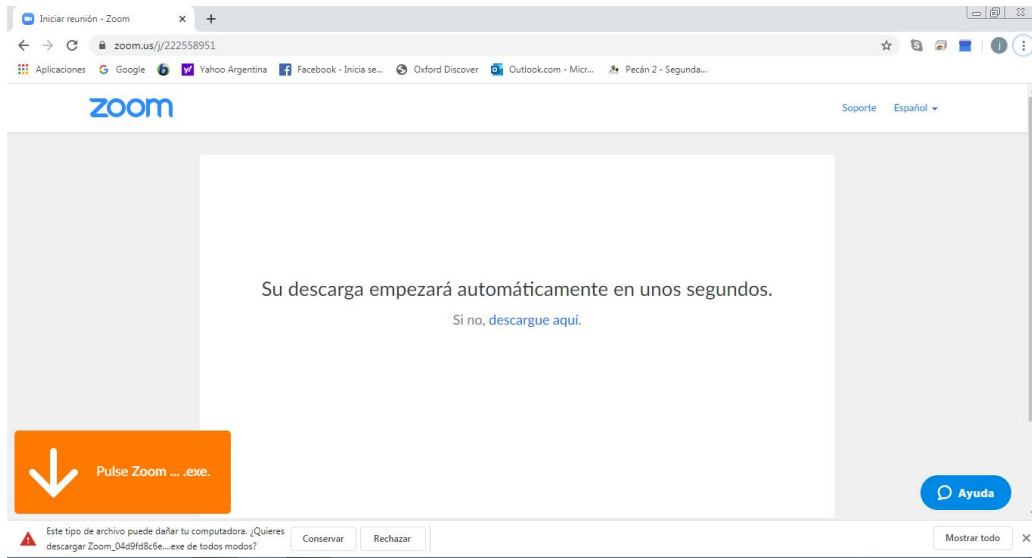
Iniciar reunión - Zoom ×

zoom.us/j/222558951

Aplicaciones Google Yahoo Argentina Facebook - Inicia se... Oxford Discover Outlook.com - Micr... Pecán 2 - Segunda...

zoom

Soporte Español

Su descarga empezará automáticamente en unos segundos.

Si no, descargue aquí.

Pulse Zoom ... .exe.

Ayuda

Este tipo de archivo puede dañar tu computadora. ¿Quieres descargar Zoom_04d9fd8c6e....exe de todos modos?

Conservar

Rechazar

Mostrar todo